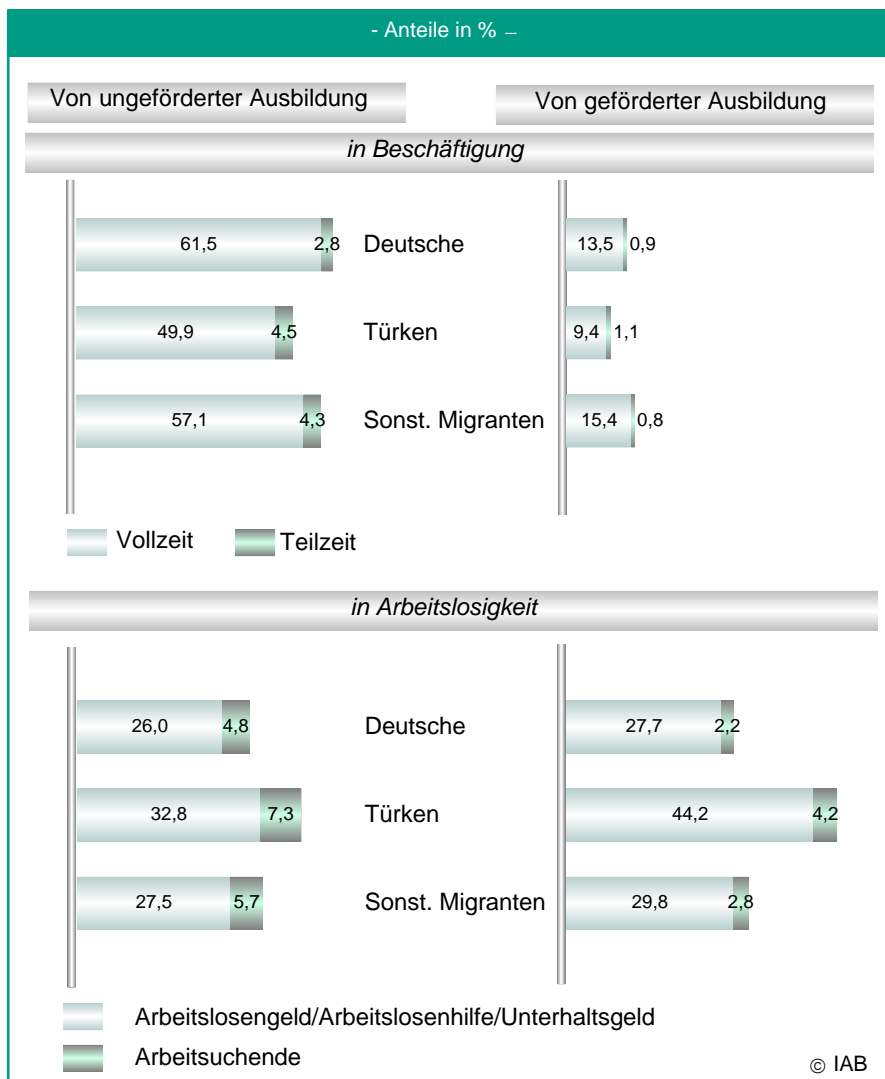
- Anteile in % –

Von ungeförderter Ausbildung

Von geförderter Ausbildung

in Beschäftigung

61,5 2,8 Deutsche 13,5 0,9

49,9 4,5 Türken 9,4 1,1

57,1 4,3 Sonst. Migranten 15,4 0,8

Vollzeit Teilzeit

in Arbeitslosigkeit

26,0 4,8 Deutsche 27,7 2,2

32,8 7,3 Türken 44,2 4,2

27,5 5,7 Sonst. Migranten 29,8 2,8

Arbeitslosengeld/Arbeitslosenhilfe/Unterhaltsgeld

Arbeitsuchende

© IAB